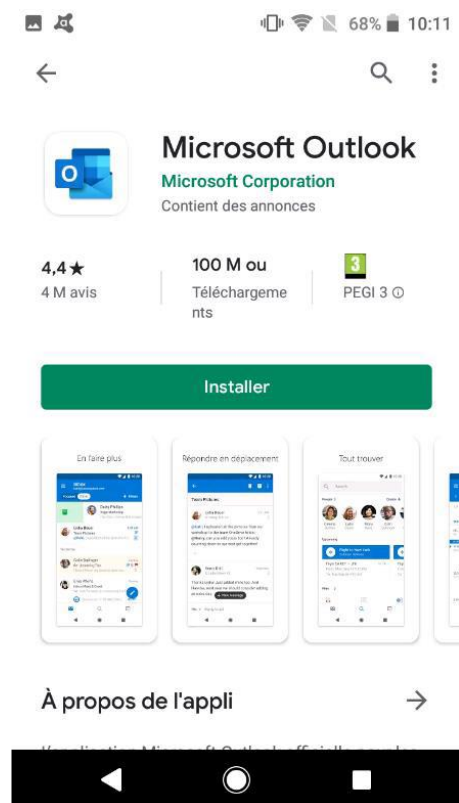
68% 10:11

Microsoft Outlook
Microsoft Corporation
Contient des annonces

4,4★
4 M avis

100 M ou Téléchargements

3
PEGI 3 ⓘ

Installer

En faire plus

Répondre en déplacement

Tout trouver

À propos de l'appli

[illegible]